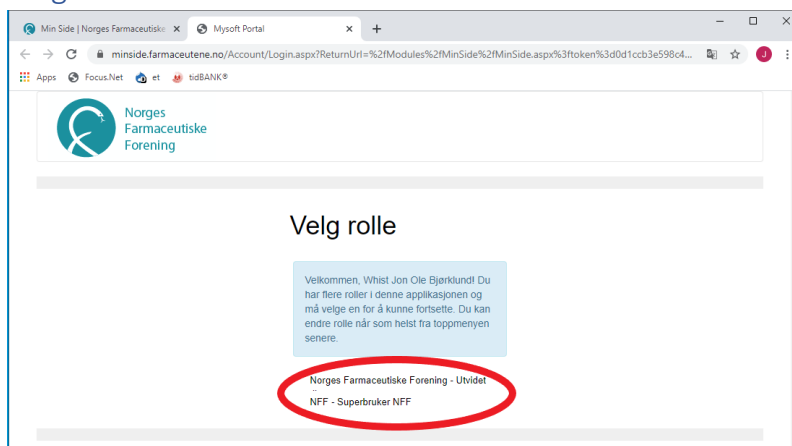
Min Side | Norges Farmaceutiske ×
Mysoft Portal ×
+
minside.farmaceutene.no/Account/Login.aspx?ReturnUrl=%2fModules%2fMinSide%2fMinSide.aspx%3ftoken%3d0d1ccb3e598c4...
J
Apps
Focus.Net
et
tidBANK®

Norges Farmaceutiske Forening

Velg rolle

Velkommen, Whist Jon Ole Bjørklund! Du har flere roller i denne applikasjonen og må velge en for å kunne fortsette. Du kan endre rolle når som helst fra toppmenyen senere.

Norges Farmaceutiske Forening - Utvidet

NFF - Superbruker NFF